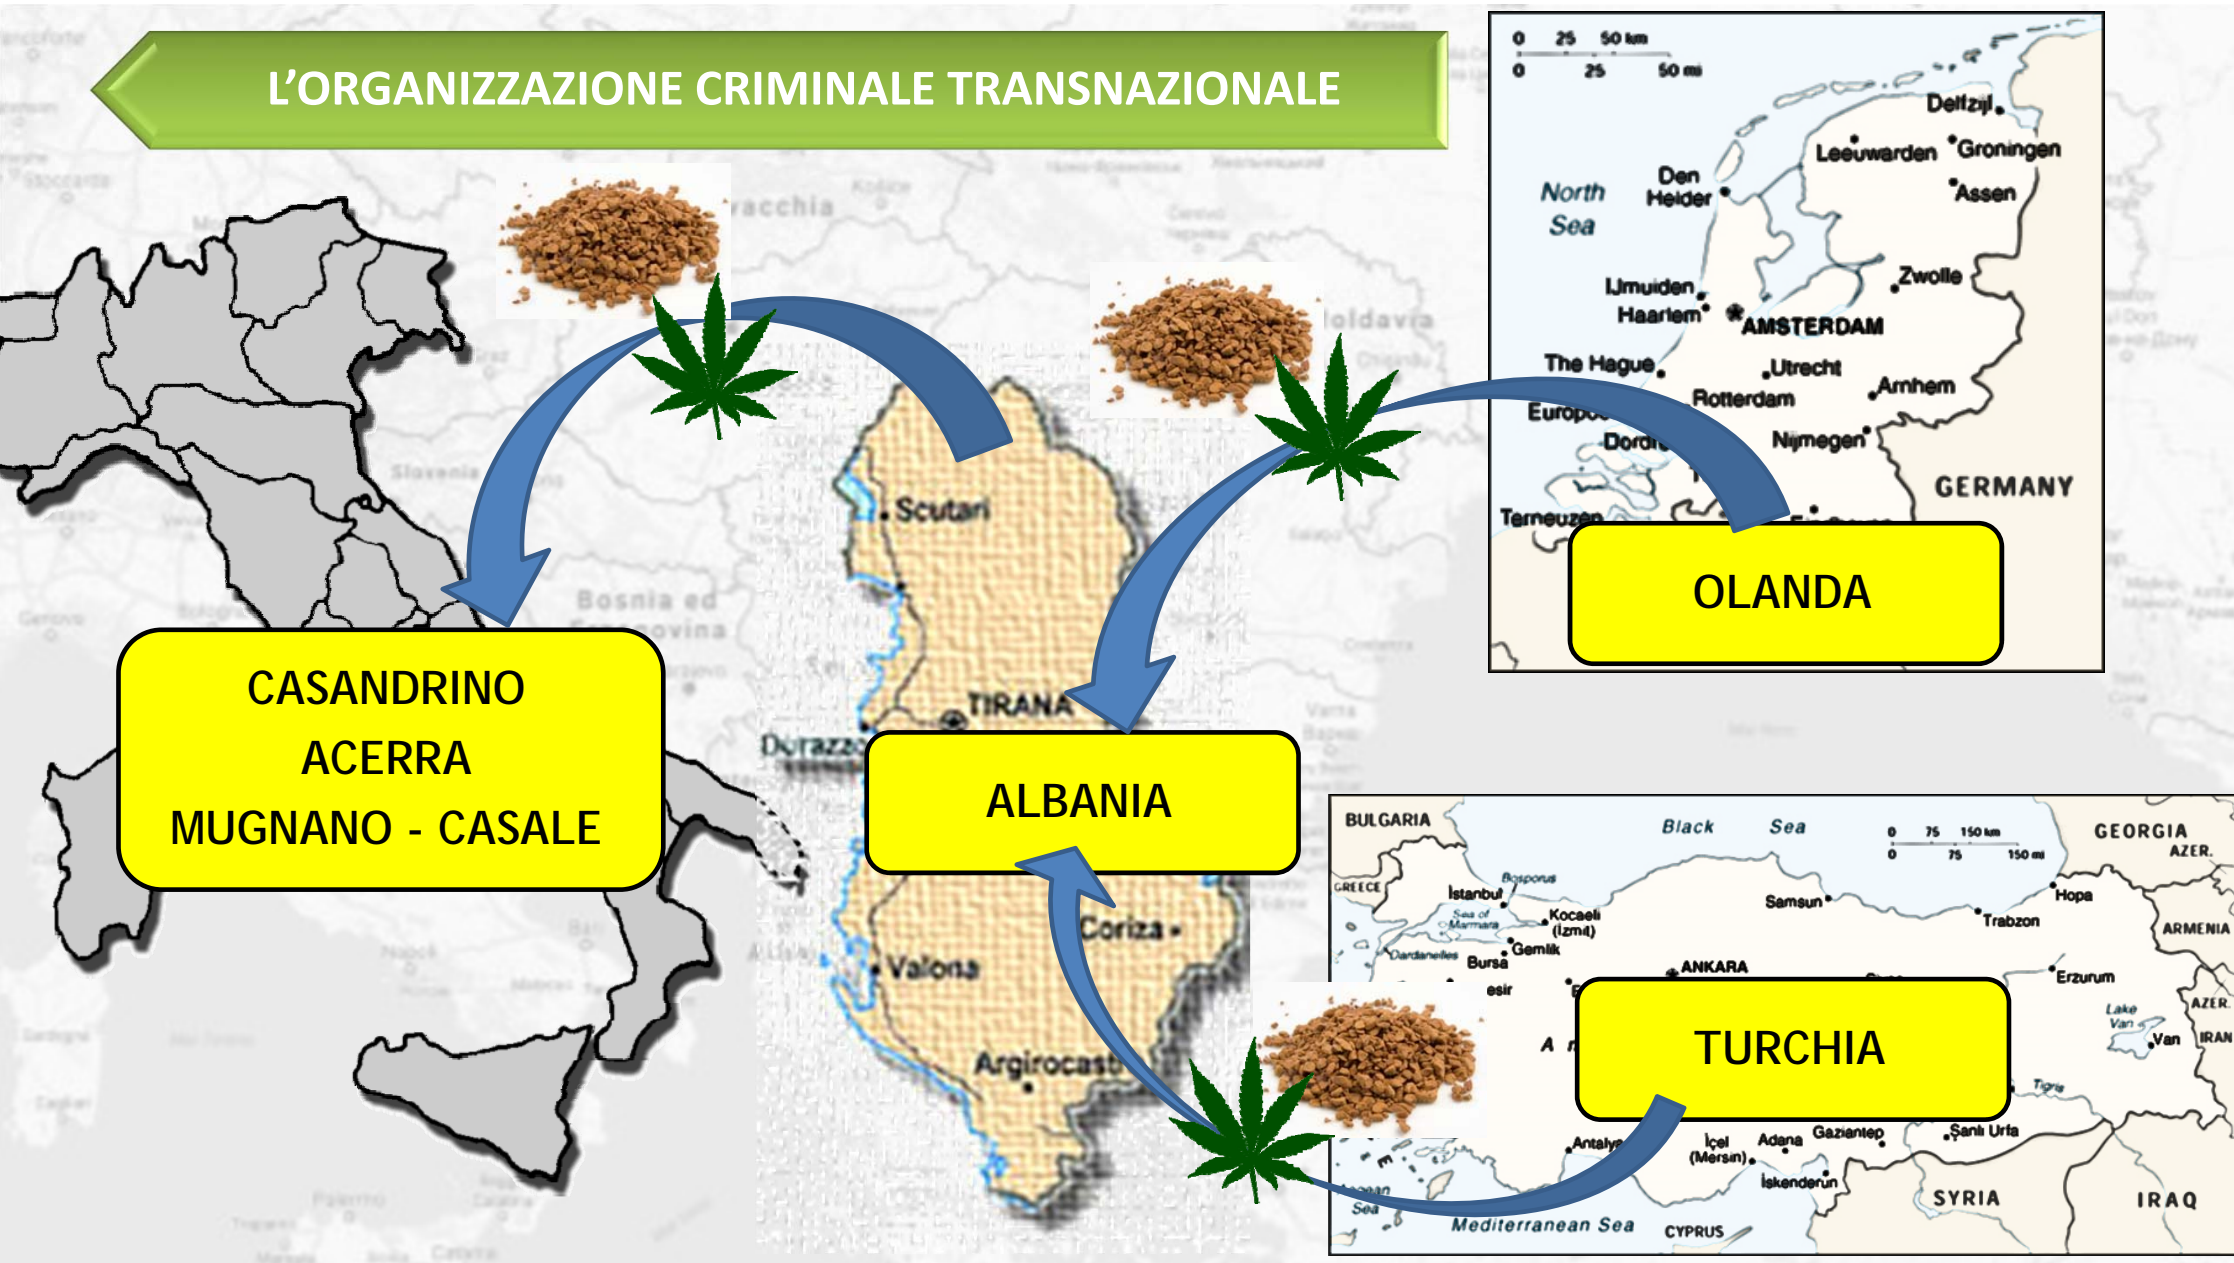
L'ORGANIZZAZIONE CRIMINALE TRANSNAZIONALE

CASANDRINO
ACERRA
MUGNANO - CASALE

Scutari
TIRANA
Durazzo
Coriza
Valona
Argirocastro

ALBANIA

0 25 50 km
0 25 50 mi
Delfzijl
Leeuwarden
Groningen
Assen
North Sea
Den Helder
Zwolle
IJmuiden
Haarlem
AMSTERDAM
The Hague
Utrecht
Arnhem
Rotterdam
Europoort
Dordrecht
Nijmegen
GERMANY
Terneuzen

OLANDA

BULGARIA
Black Sea
0 75 150 km
0 75 150 mi
GEORGIA
AZER.
GREECE
Bosporus
İstanbul
Sea of Marmara
Kocaeli (İzmit)
Samsun
Hopa
Trabzon
ARMENIA
Dardanelles
Gemlik
Bursa
ANKARA
Erzurum
Lake Van
Van
AZER.
IRAN
Tigris
Antalya
İçel (Mersin)
Adana
Gaziantep
Şanlı Urfa
İskenderun
SYRIA
IRAQ
Mediterranean Sea
CYPRUS

TURCHIA